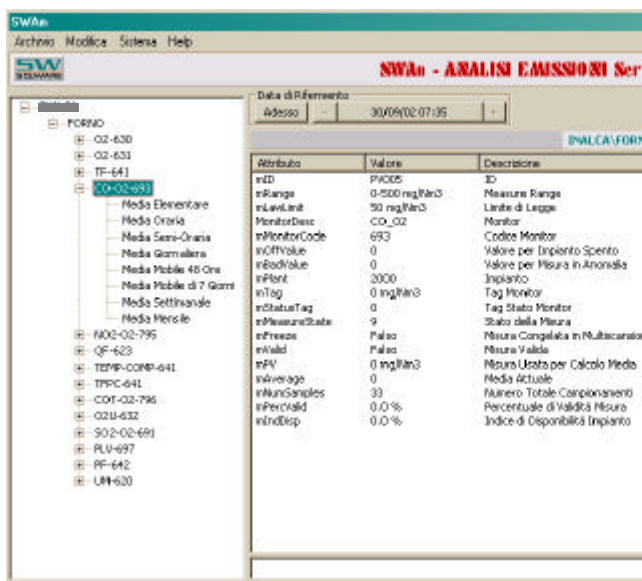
SWAn

Archivio Modifica Sistema Help

SW SOFTWARE

SWAn - ANALISI EMISSIONI Ser

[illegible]
FORNO
O2-630
O2-631
TF-641
CO-O2-693
Media Elementare
Media Oraria
Media Semi-Oraria
Media Giornaliera
Media Mobile 48 Ore
Media Mobile di 7 Giorni
Media Settimanale
Media Mensile
NOX-O2-795
QF-623
TEMP-COMP-641
TPPC-641
COT-O2-796
O2U-632
SO2-O2-691
PLV-697
PF-642
UMI-620

Data di Riferimento
Adesso
30/09/02 07:35

INALCA\FORN

| Attributo | Valore | Descrizione |
|---|---|---|
| mID | PV005 | ID |
| mRange | 0-500 mg/Nm3 | Measure Range |
| mLawLimit | 50 mg/Nm3 | Limite di Legge |
| MonitorDesc | CO_O2 | Monitor |
| mMonitorCode | 693 | Codice Monitor |
| mOffValue | 0 | Valore per Impianto Spento |
| mBadValue | 0 | Valore per Misura in Anomalia |
| mPlant | 2000 | Impianto |
| mTag | 0 mg/Nm3 | Tag Monitor |
| mStatusTag | 0 | Tag Stato Monitor |
| mMeasureState | 9 | Stato della Misura |
| mFreeze | Falso | Misura Congelata in Multicanalo |
| mValid | Falso | Misura Valida |
| mPV | 0 mg/Nm3 | Misura Usata per Calcolo Media |
| mAverage | 0 | Media Attuale |
| mNumSamples | 33 | Numero Totale Campionamenti |
| mPercValid | 0.0 % | Percentuale di Validità Misura |
| mIndDisp | 0.0 % | Indice di Disponibilità Impianto |